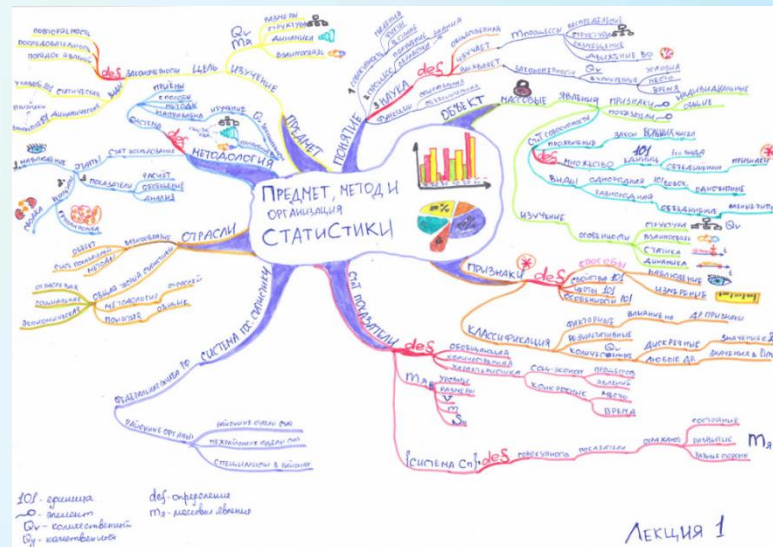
ПРЕДМЕТ, МЕТОД И ОРГАНИЗАЦИЯ СТАТИСТИКИ

ПРЕДМЕТ
ИЗУЧЕНИЕ
ЦЕЛЬ
des
закономерности
Qv
Ma
размеры
структура
динамика
взаимосвязь

МЕТОДОЛОГИЯ
система
приемы
способы
методы
изучения
Ql

ЭТАПЫ
наблюдение
сводка
показатели
расчет
обобщение
анализ

ОТРАСЛИ
объект
методы
общая теория статистики
методология
показатели
отрасли
социальная
экономическая

СИСТЕМА ЯВ. ОРГАНОВ
федеральные органы
региональные органы
местные органы
специализированные

ПОНЯТИЕ
des
НАУКА
наличие
изучает
закономерности
деятельность
процессы

ОБЪЕКТ
МАССОВЫЕ
явления
ПРИЗНАКИ
общие
совокупность
элемент
множество
виды
однородная
разнородная
закон больших чисел
единица
связанные
признак
динамика
связанность
ИЗУЧЕНИЕ
особенности
структура
взаимосвязь
статика
динамика

ПРИЗНАКИ
des
свойство
черты
особенности
наблюдение
измерение

СТАТ. ПОКАЗАТЕЛИ
des
КЛАССИФИКАЦИЯ
обобщающая
количественная
характеристика
факторные
результативные
количественные
дискретные
непрерывные
значение
Ma
уровень
размер
соц.-эконом.
конкретные
процессов
явлений
место
время

[СИСТЕМА СП] des
совокупность показателей
отражают
состояние
развитие
Ma

10! - единица
-o- - элемент
Qv - количественный
Ql - качественный
des - определение
Ma - массовые явления

Лекция 1